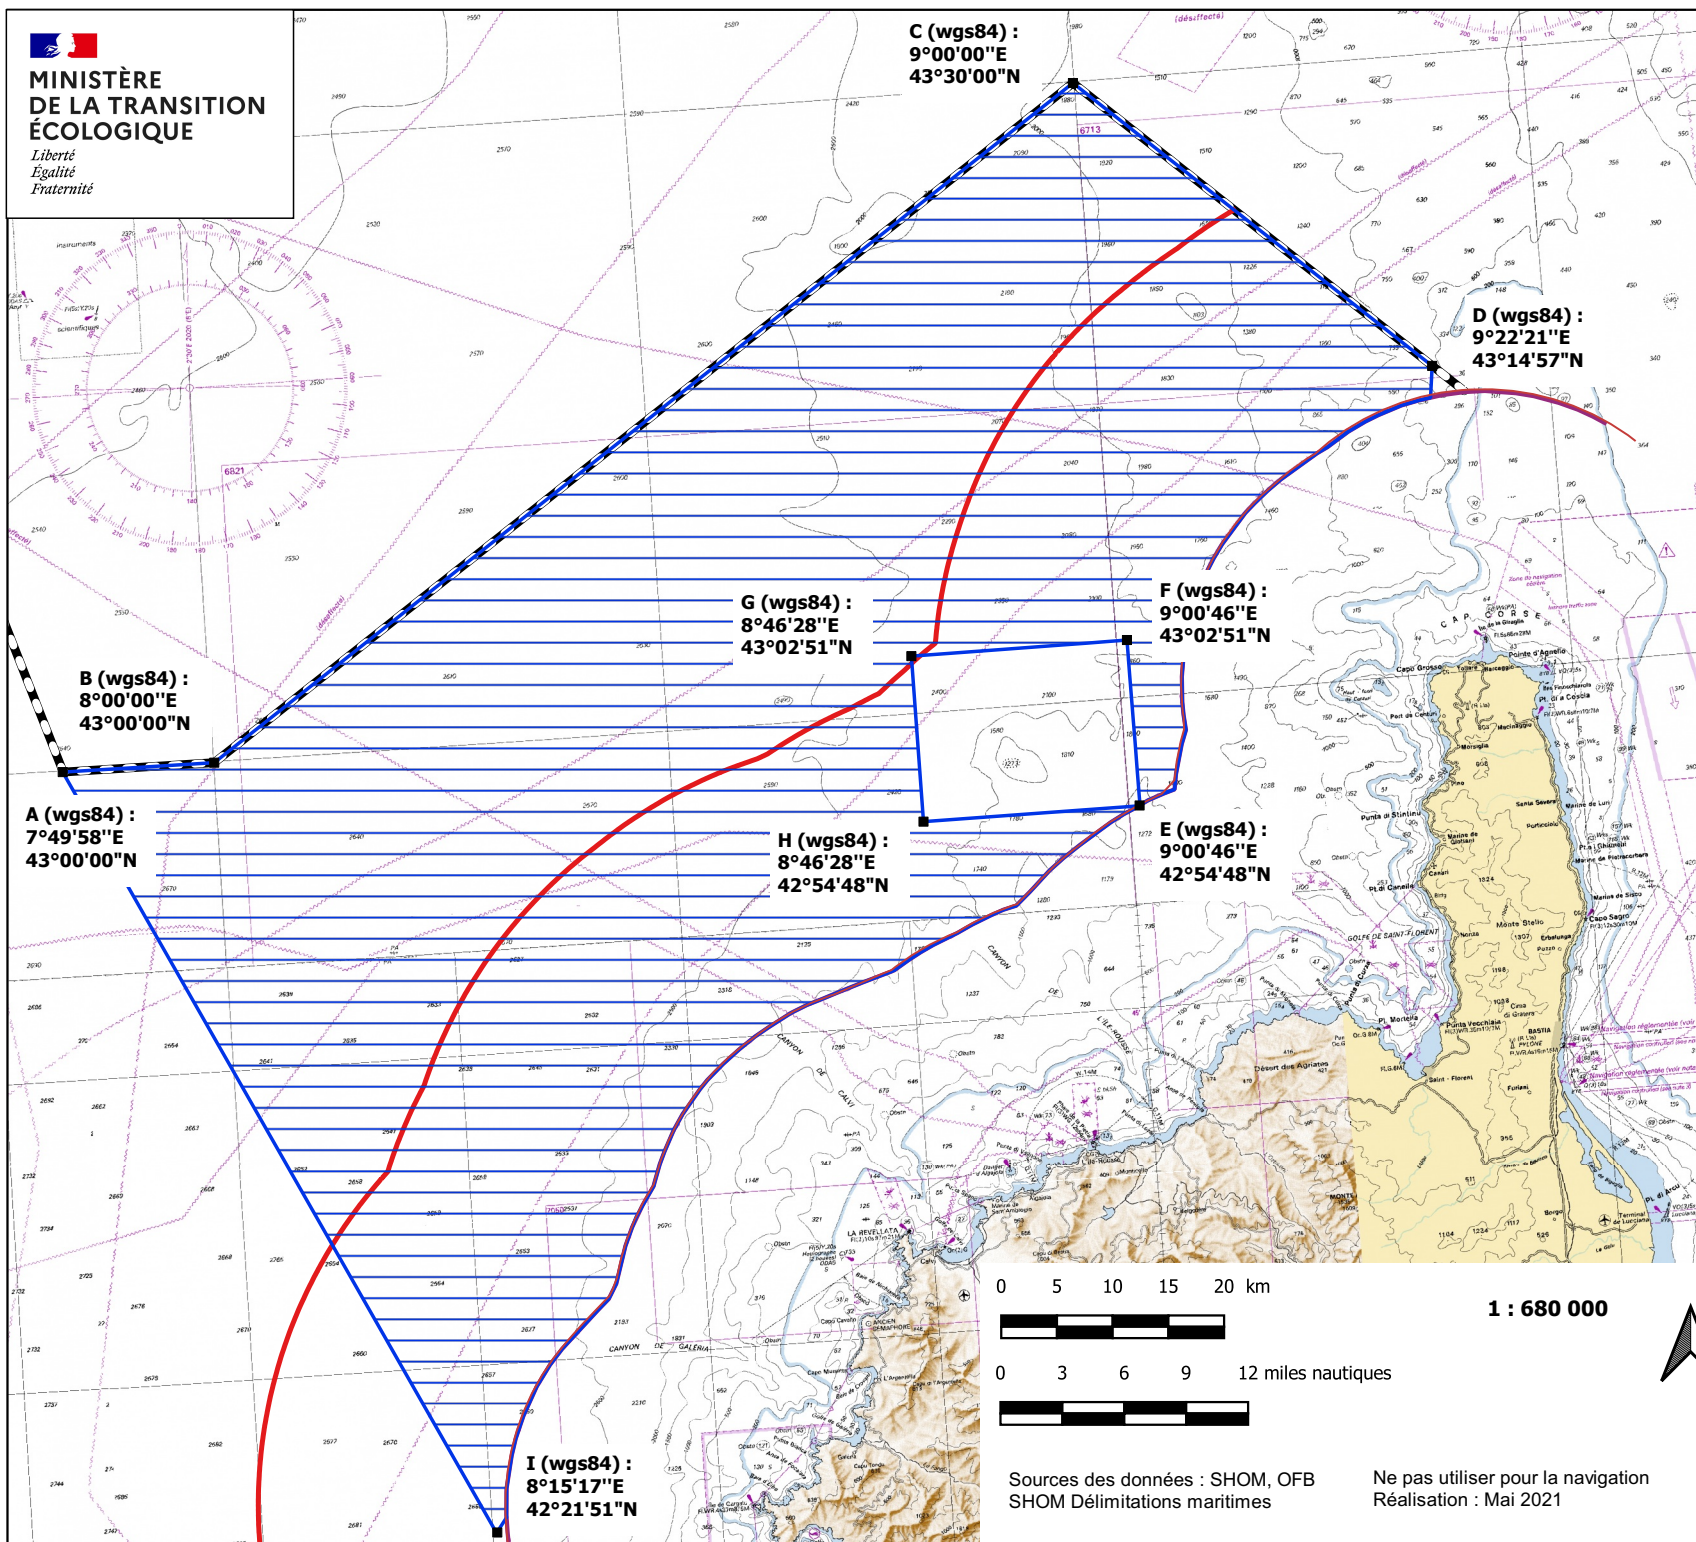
MINISTÈRE
DE LA TRANSITION
ÉCOLOGIQUE
Liberté
Égalité
Fraternité

C (wgs84) :
9°00'00''E
43°30'00''N

D (wgs84) :
9°22'21''E
43°14'57''N

F (wgs84) :
9°00'46''E
43°02'51''N

G (wgs84) :
8°46'28''E
43°02'51''N

B (wgs84) :
8°00'00''E
43°00'00''N

A (wgs84) :
7°49'58''E
43°00'00''N

H (wgs84) :
8°46'28''E
42°54'48''N

E (wgs84) :
9°00'46''E
42°54'48''N

I (wgs84) :
8°15'17''E
42°21'51''N

CAP CORSE
GOLFE DE SAINT-FLORENT
Saint-Florent
BASTIA
Désert des Agriates
L'Île-Rousse
LA REVELLATA
CANYON DE CALVI
CANYON DE GALERIA

0 5 10 15 20 km

0 3 6 9 12 miles nautiques

1 : 680 000

Sources des données : SHOM, OFB
SHOM Délimitations maritimes

Ne pas utiliser pour la navigation
Réalisation : Mai 2021